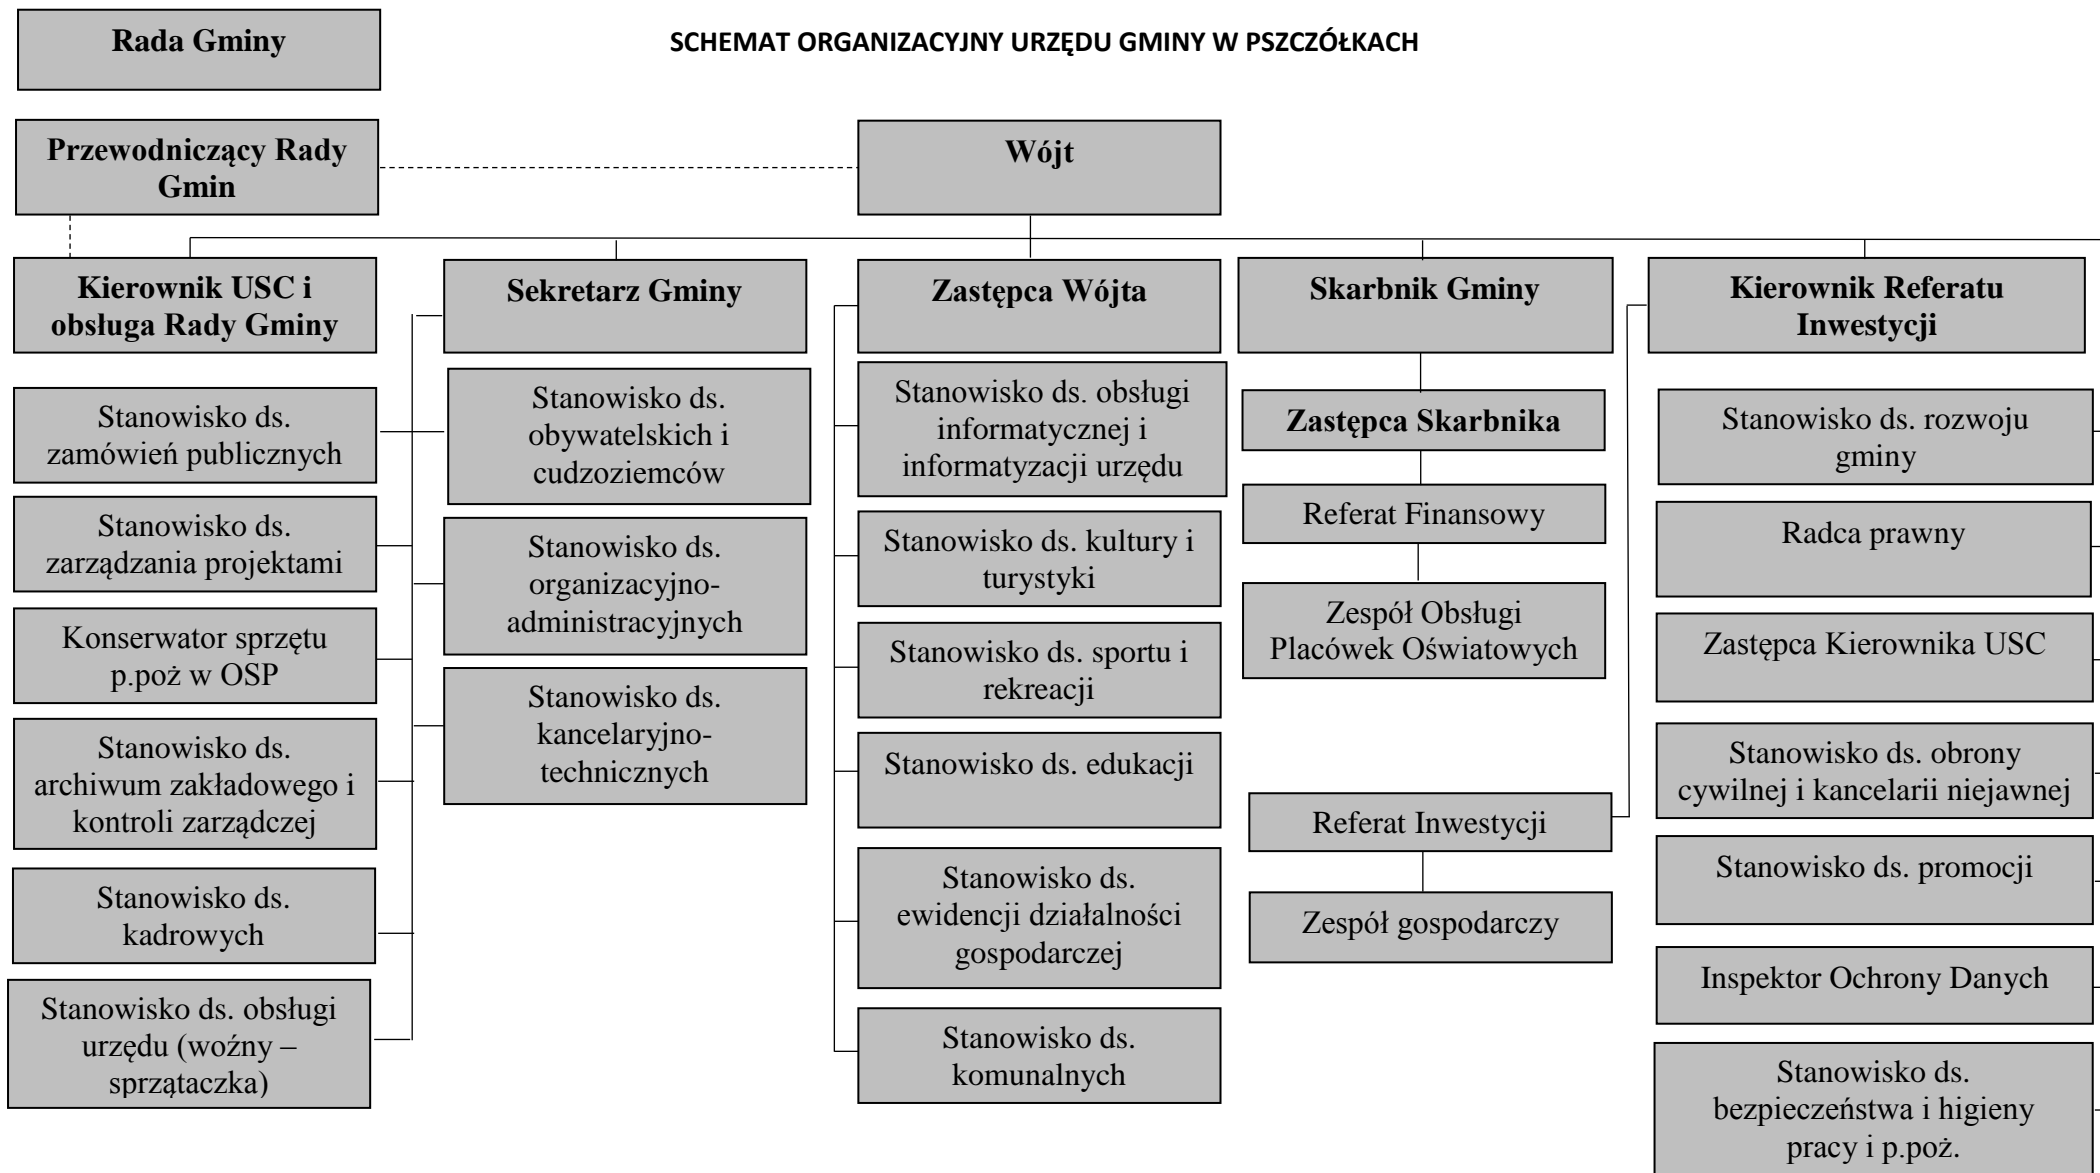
Rada Gminy

SCHEMAT ORGANIZACYJNY URZĘDU GMINY W PSZCZÓŁKACH

Przewodniczący Rady Gmin

Wójt

Kierownik USC i obsługa Rady Gminy

Stanowisko ds. zamówień publicznych

Stanowisko ds. zarządzania projektami

Konserwator sprzętu p.poż w OSP

Stanowisko ds. archiwum zakładowego i kontroli zarządczej

Stanowisko ds. kadrowych

Stanowisko ds. obsługi urzędu (woźny – sprzątaczka)

Sekretarz Gminy

Stanowisko ds. obywatelskich i cudzoziemców

Stanowisko ds. organizacyjno-administracyjnych

Stanowisko ds. kancelaryjno-technicznych

Zastępca Wójta

Stanowisko ds. obsługi informatycznej i informatyzacji urzędu

Stanowisko ds. kultury i turystyki

Stanowisko ds. sportu i rekreacji

Stanowisko ds. edukacji

Stanowisko ds. ewidencji działalności gospodarczej

Stanowisko ds. komunalnych

Skarbnik Gminy

Zastępca Skarbnika

Referat Finansowy

Zespół Obsługi Placówek Oświatowych

Referat Inwestycji

Zespół gospodarczy

Kierownik Referatu Inwestycji

Stanowisko ds. rozwoju gminy

Radca prawny

Zastępca Kierownika USC

Stanowisko ds. obrony cywilnej i kancelarii niejawnej

Stanowisko ds. promocji

Inspektor Ochrony Danych

Stanowisko ds. bezpieczeństwa i higieny pracy i p.poż.